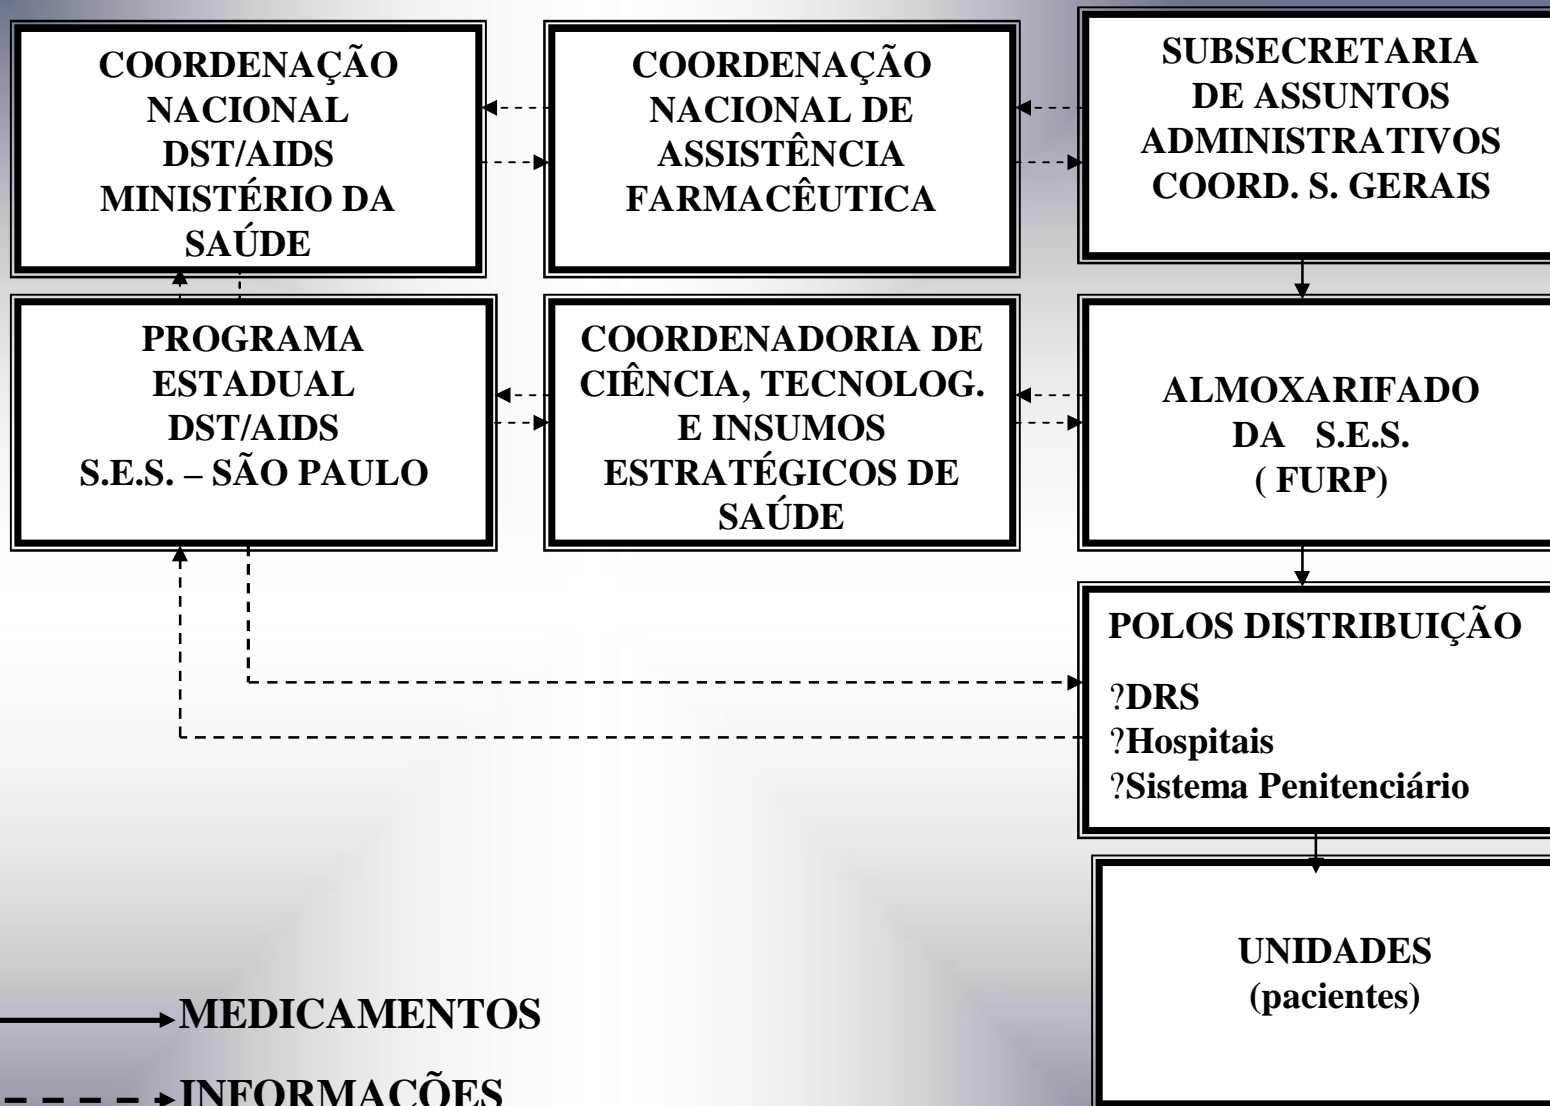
COORDENAÇÃO NACIONAL DST/AIDS MINISTÉRIO DA SAÚDE

COORDENAÇÃO NACIONAL DE ASSISTÊNCIA FARMACÊUTICA

SUBSECRETARIA DE ASSUNTOS ADMINISTRATIVOS COORD. S. GERAIS

PROGRAMA ESTADUAL DST/AIDS S.E.S. – SÃO PAULO

COORDENADORIA DE CIÊNCIA, TECNOLOG. E INSUMOS ESTRATÉGICOS DE SAÚDE

ALMOXARIFADO DA S.E.S. ( FURP)

POLOS DISTRIBUIÇÃO

?DRS
?Hospitais
?Sistema Penitenciário

UNIDADES (pacientes)

MEDICAMENTOS

INFORMAÇÕES